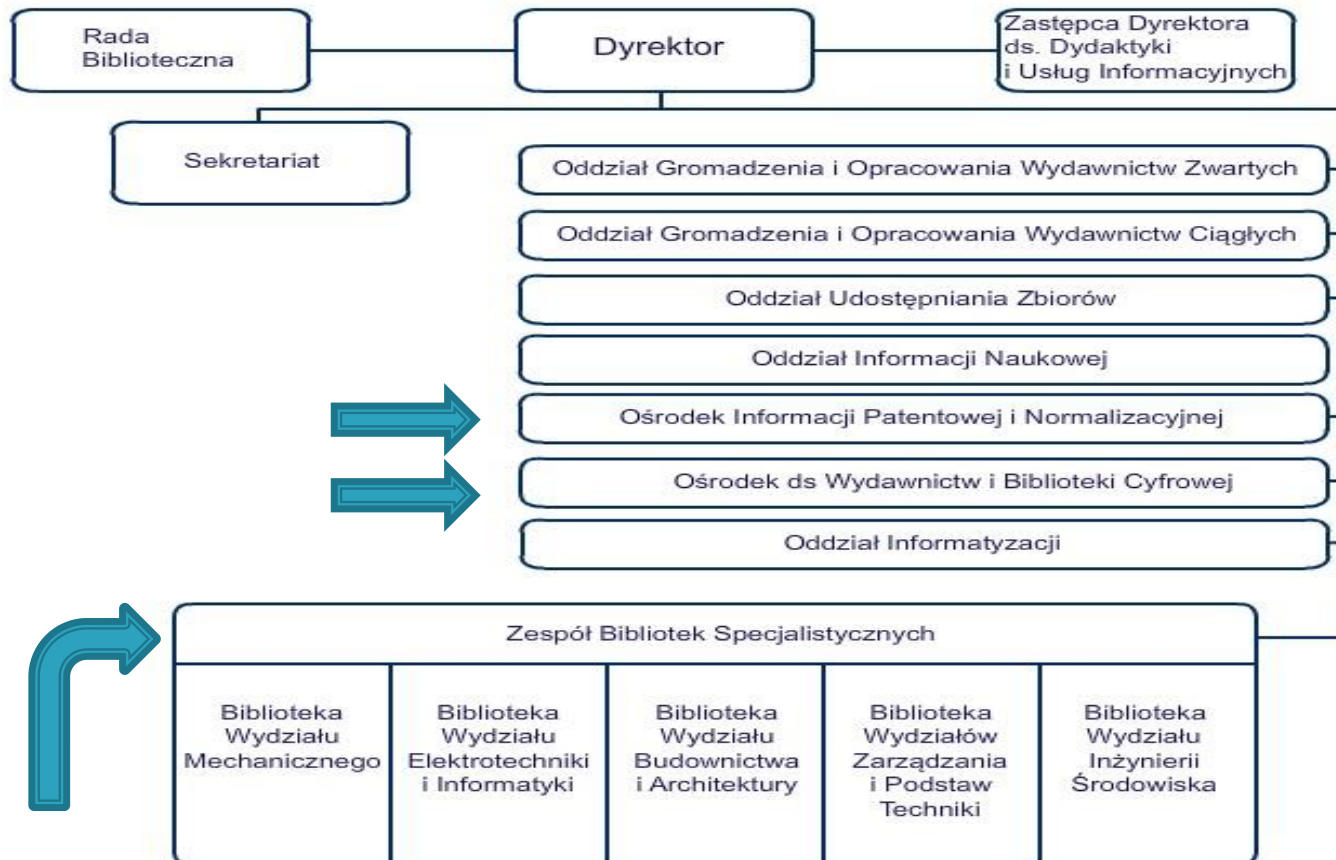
Rada Biblioteczna

Dyrektor

Zastępca Dyrektora ds. Dydaktyki i Usług Informacyjnych

Sekretariat

Oddział Gromadzenia i Opracowania Wydawnictw Zwartych

Oddział Gromadzenia i Opracowania Wydawnictw Ciągłych

Oddział Udostępniania Zbiorów

Oddział Informacji Naukowej

Ośrodek Informacji Patentowej i Normalizacyjnej

Ośrodek ds Wydawnictw i Biblioteki Cyfrowej

Oddział Informatyzacji

Zespół Bibliotek Specjalistycznych

| Biblioteka Wydziału Mechanicznego | Biblioteka Wydziału Elektrotechniki i Informatyki | Biblioteka Wydziału Budownictwa i Architektury | Biblioteka Wydziałów Zarządzania i Podstaw Techniki | Biblioteka Wydziału Inżynierii Środowiska |
|---|---|---|---|---|